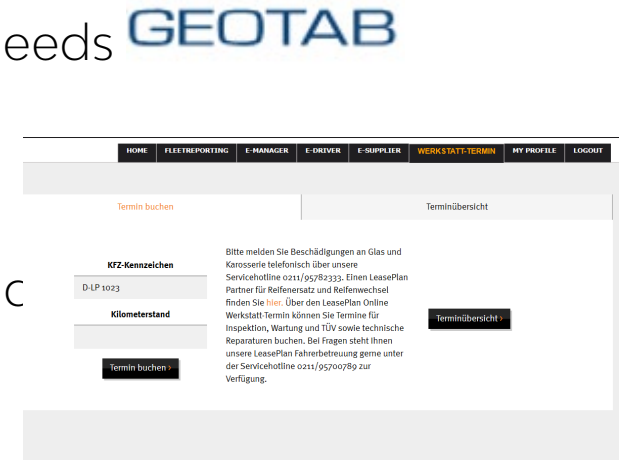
eeds GEOTAB

HOME | FLEETREPORTING | E-MANAGER | E-DRIVER | E-SUPPLIER | WERKSTATT-TERMIN | MY PROFILE | LOGOUT

Termin buchen

Terminübersicht

KFZ-Kennzeichen

D-LP 1023

Kilometerstand

Termin buchen

Bitte melden Sie Beschädigungen an Glas und Karosserie telefonisch über unsere Servicehotline 0211/95782333. Einen LeasePlan Partner für Reifenersatz und Reifenwechsel finden Sie hier. Über den LeasePlan Online Werkstatt-Termin können Sie Termine für Inspektion, Wartung und TÜV sowie technische Reparaturen buchen. Bei Fragen steht Ihnen unsere LeasePlan Fahrerbetreuung gerne unter der Servicehotline 0211/95700789 zur Verfügung.

Terminübersicht

C